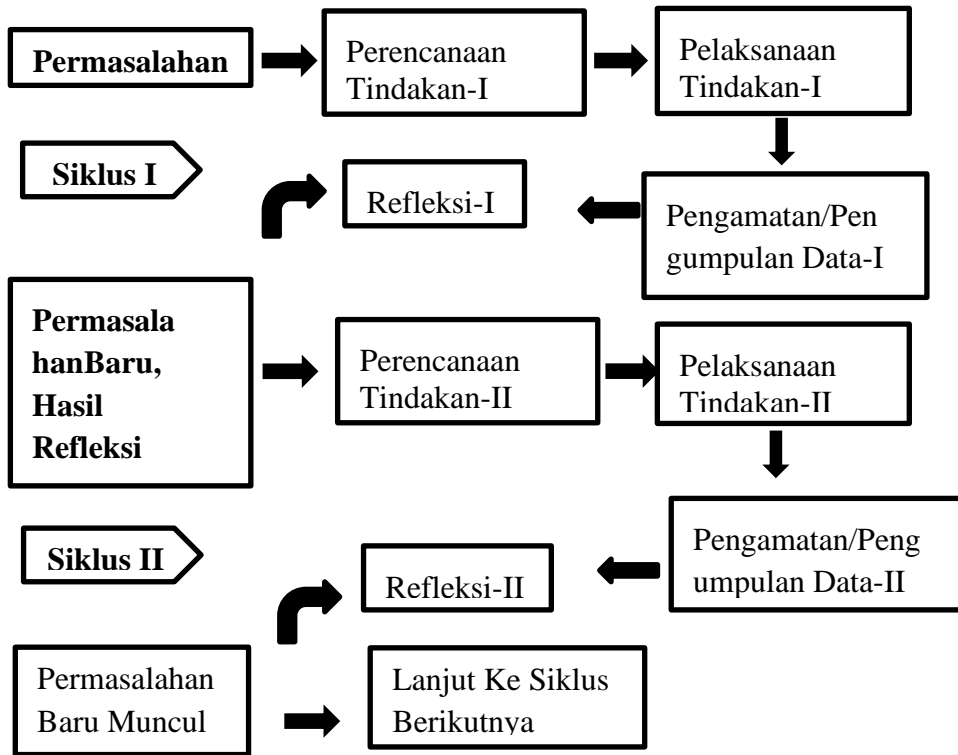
Permasalahan

Perencanaan Tindakan-I

Pelaksanaan Tindakan-I

Siklus I

Refleksi-I

Pengamatan/Pen gumpulan Data-I

Permasala hanBaru, Hasil Refleksi

Perencanaan Tindakan-II

Pelaksanaan Tindakan-II

Siklus II

Refleksi-II

Pengamatan/Peng umpulan Data-II

Permasalahan Baru Muncul

Lanjut Ke Siklus Berikutnya